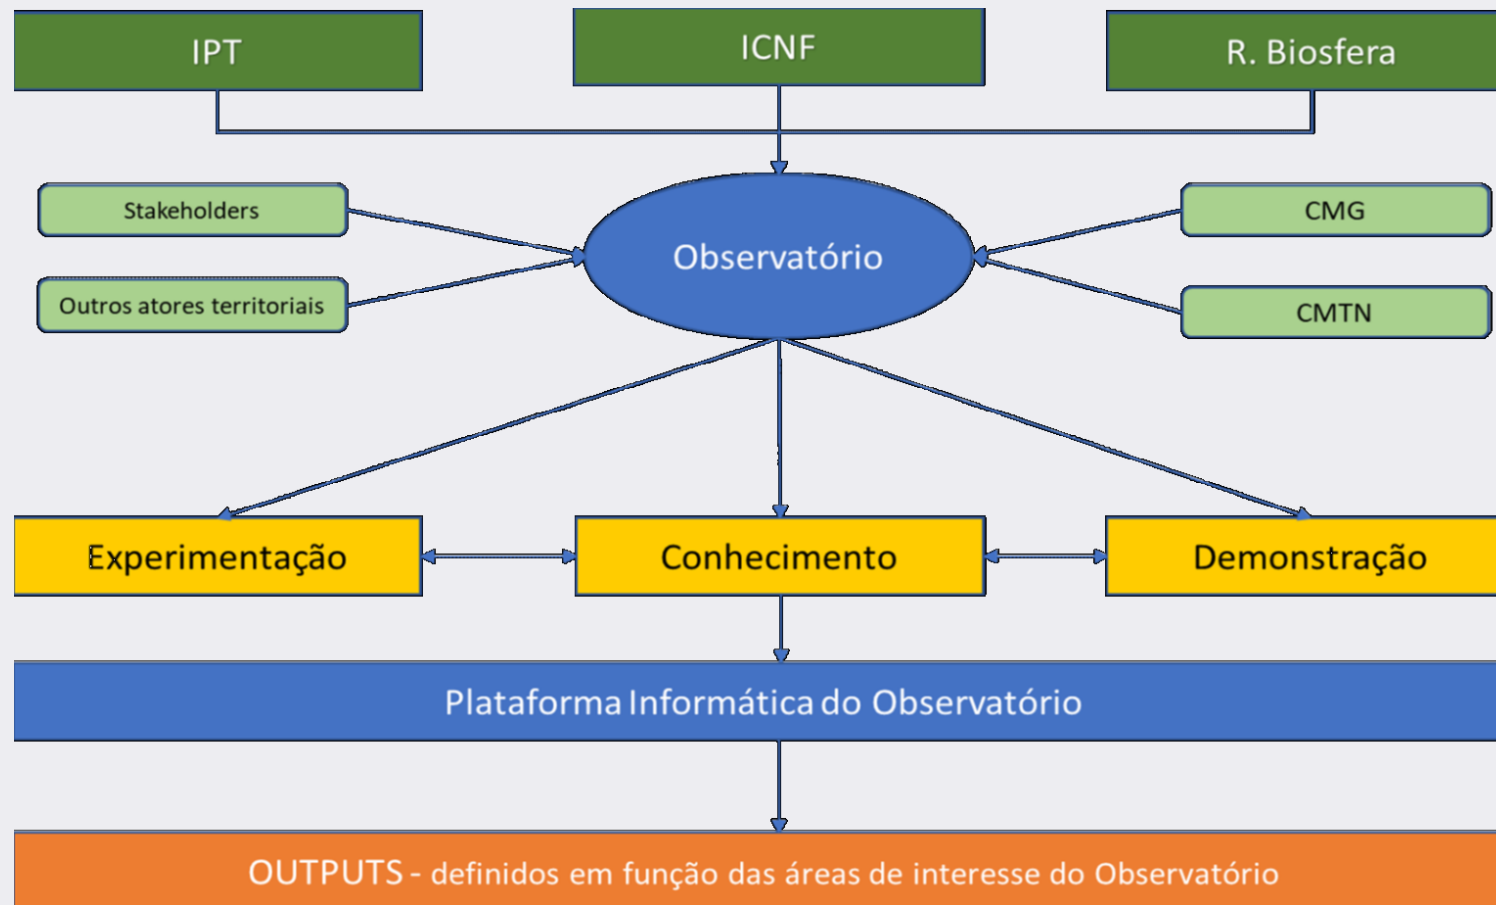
IPT

ICNF

R. Biosfera

Stakeholders

Outros atores territoriais

Observatório

CMG

CMTN

Experimentação

Conhecimento

Demonstração

Plataforma Informática do Observatório

OUTPUTS - definidos em função das áreas de interesse do Observatório